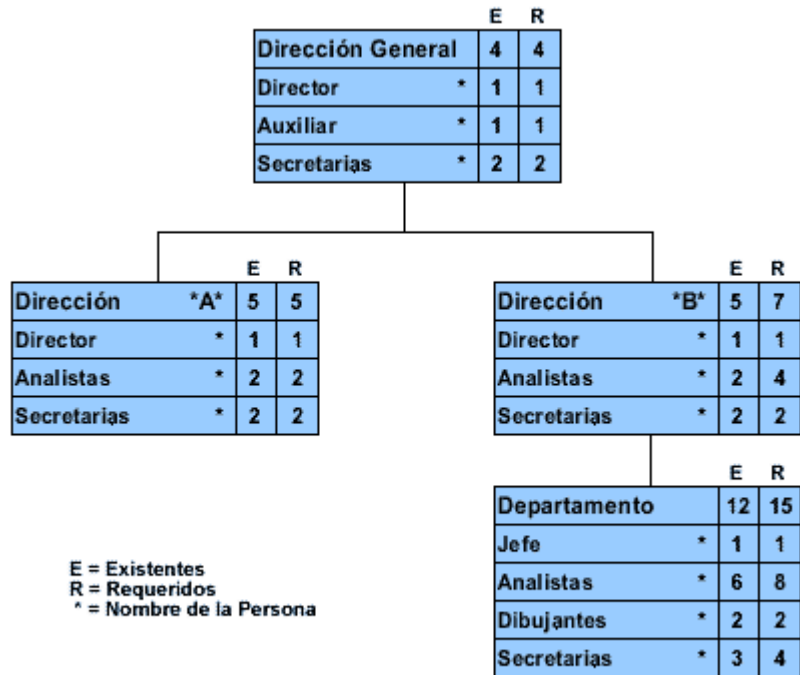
| | E | R |
|---|---|---|
| Dirección General | 4 | 4 |
| Director * | 1 | 1 |
| Auxiliar * | 1 | 1 |
| Secretarias * | 2 | 2 |

| | E | R |
|---|---|---|
| Dirección *A* | 5 | 5 |
| Director * | 1 | 1 |
| Analistas * | 2 | 2 |
| Secretarias * | 2 | 2 |

| | E | R |
|---|---|---|
| Dirección *B* | 5 | 7 |
| Director * | 1 | 1 |
| Analistas * | 2 | 4 |
| Secretarias * | 2 | 2 |

| | E | R |
|---|---|---|
| Departamento | 12 | 15 |
| Jefe * | 1 | 1 |
| Analistas * | 6 | 8 |
| Dibujantes * | 2 | 2 |
| Secretarias * | 3 | 4 |

E = Existentes
R = Requeridos
* = Nombre de la Persona